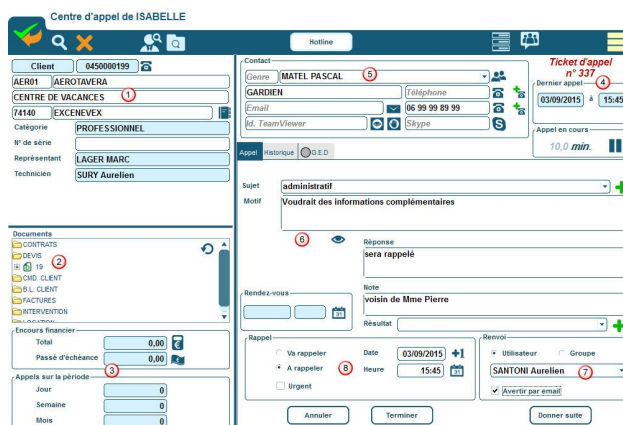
Centre d'appel de ISABELLE

Hotline

Client 0450000199
AER01 AEROTAVERA
CENTRE DE VACANCES ①
74140 EXCENEVEX
Catégorie PROFESSIONNEL
N° de série
Représentant LAGER MARC
Technicien SURY Aurelien

Documents
CONTRATS
DEVIS ②
19
CMD. CLIENT
B.L. CLIENT
FACTURES
INTERVENTION

Encours financier
Total 0,00
Passé d'échéance 0,00 ③

Appels sur la période
Jour 0
Semaine 0
Mois 0

Contact
Genre MATEL PASCAL ⑤
GARDIEN
Téléphone
Email 06 99 99 89 99
Id. TeamViewer
Skype

Ticket d'appel n° 337
Dernier appel ④
03/09/2015 à 15:45

Appel en cours
10,0 min.

Appel Historique G.E.D

Sujet administratif
Motif Voudrait des informations complémentaires

⑥
Réponse
sera rappelé

Note
voisin de Mme Pierre

Rendez-vous

Résultat

Rappel
Va rappeler
A rappeler ⑧
Urgent
Date 03/09/2015
Heure 15:45

Renvoi
Utilisateur Groupe
SANTONI Aurelien ⑦
Avertir par email

Annuler Terminer Donner suite